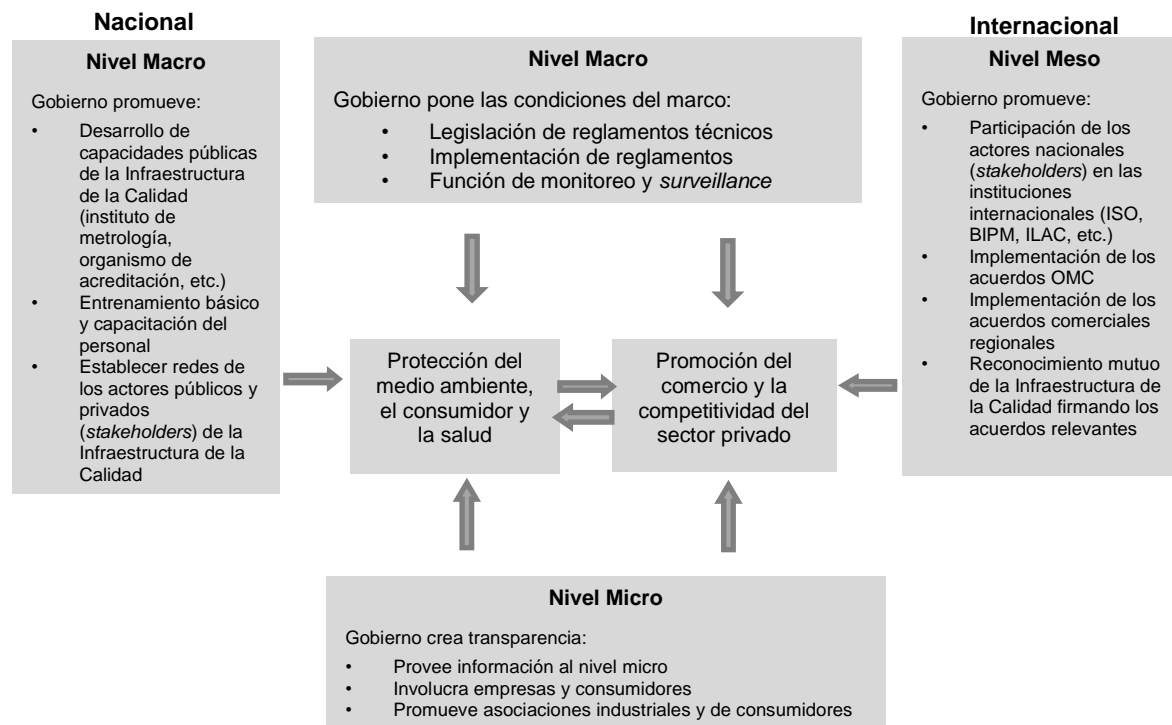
Nacional

Nivel Macro

Gobierno promueve:

- Desarrollo de capacidades públicas de la Infraestructura de la Calidad (instituto de metrología, organismo de acreditación, etc.)
- Entrenamiento básico y capacitación del personal
- Establecer redes de los actores públicos y privados (*stakeholders*) de la Infraestructura de la Calidad

Nivel Macro

Gobierno pone las condiciones del marco:

- Legislación de reglamentos técnicos
- Implementación de reglamentos
- Función de monitoreo y *surveillance*

Internacional

Nivel Meso

Gobierno promueve:

- Participación de los actores nacionales (*stakeholders*) en las instituciones internacionales (ISO, BIPM, ILAC, etc.)
- Implementación de los acuerdos OMC
- Implementación de los acuerdos comerciales regionales
- Reconocimiento mutuo de la Infraestructura de la Calidad firmando los acuerdos relevantes

Protección del medio ambiente, el consumidor y la salud

Promoción del comercio y la competitividad del sector privado

Nivel Micro

Gobierno crea transparencia:

- Provee información al nivel micro
- Involucra empresas y consumidores
- Promueve asociaciones industriales y de consumidores